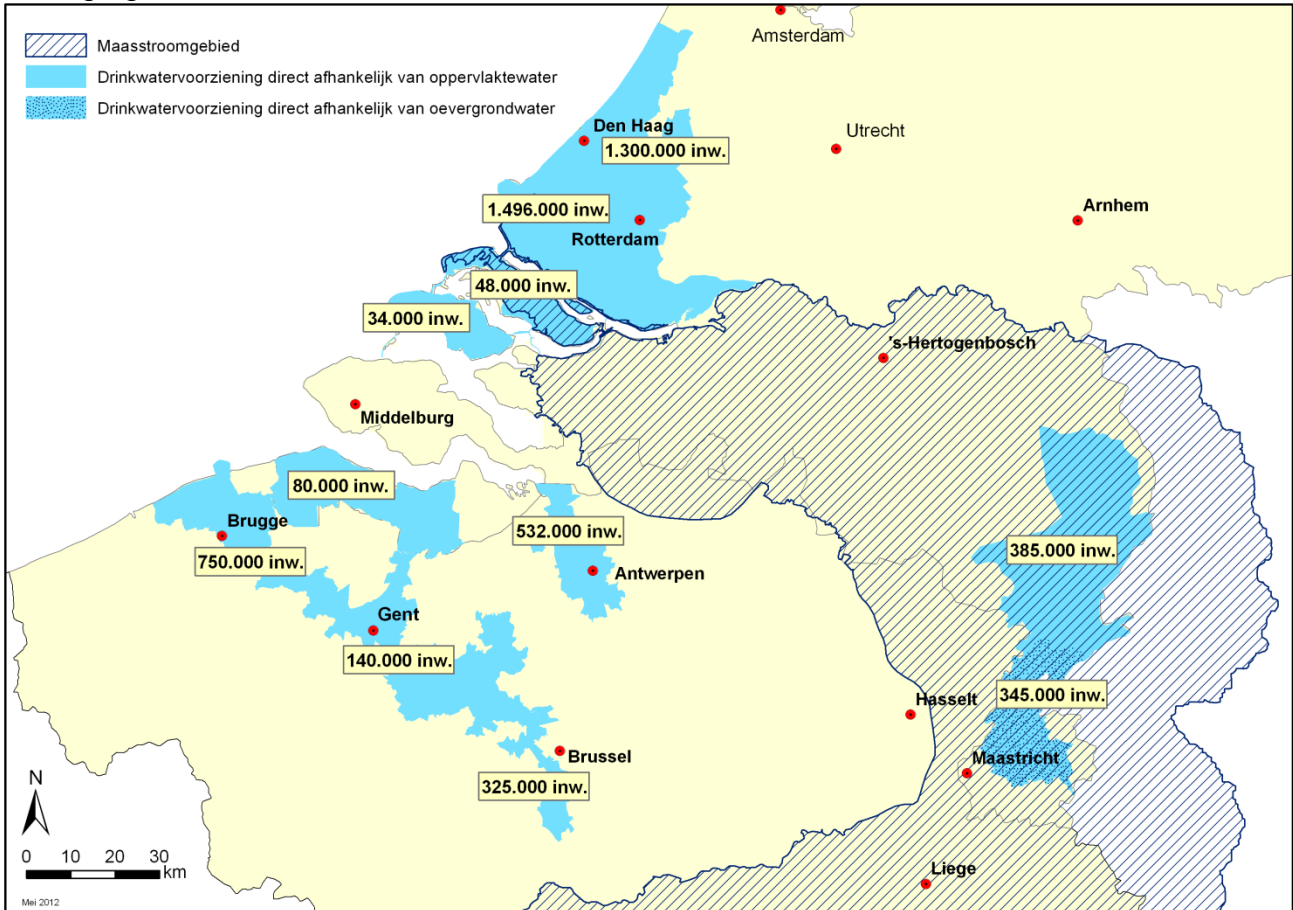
Maasstroomgebied
Drinkwatervoorziening direct afhankelijk van oppervlaktewater
Drinkwatervoorziening direct afhankelijk van oevergrondwater

Amsterdam
Den Haag
1.300.000 inw.
Utrecht
1.496.000 inw.
Rotterdam
Arnhem
48.000 inw.
34.000 inw.
's-Hertogenbosch
Middelburg
80.000 inw.
Brugge
532.000 inw.
750.000 inw.
Antwerpen
385.000 inw.
Gent
140.000 inw.
345.000 inw.
Hasselt
Brussel
Maastricht
325.000 inw.
Liege
N
0 10 20 30 km
Mei 2012